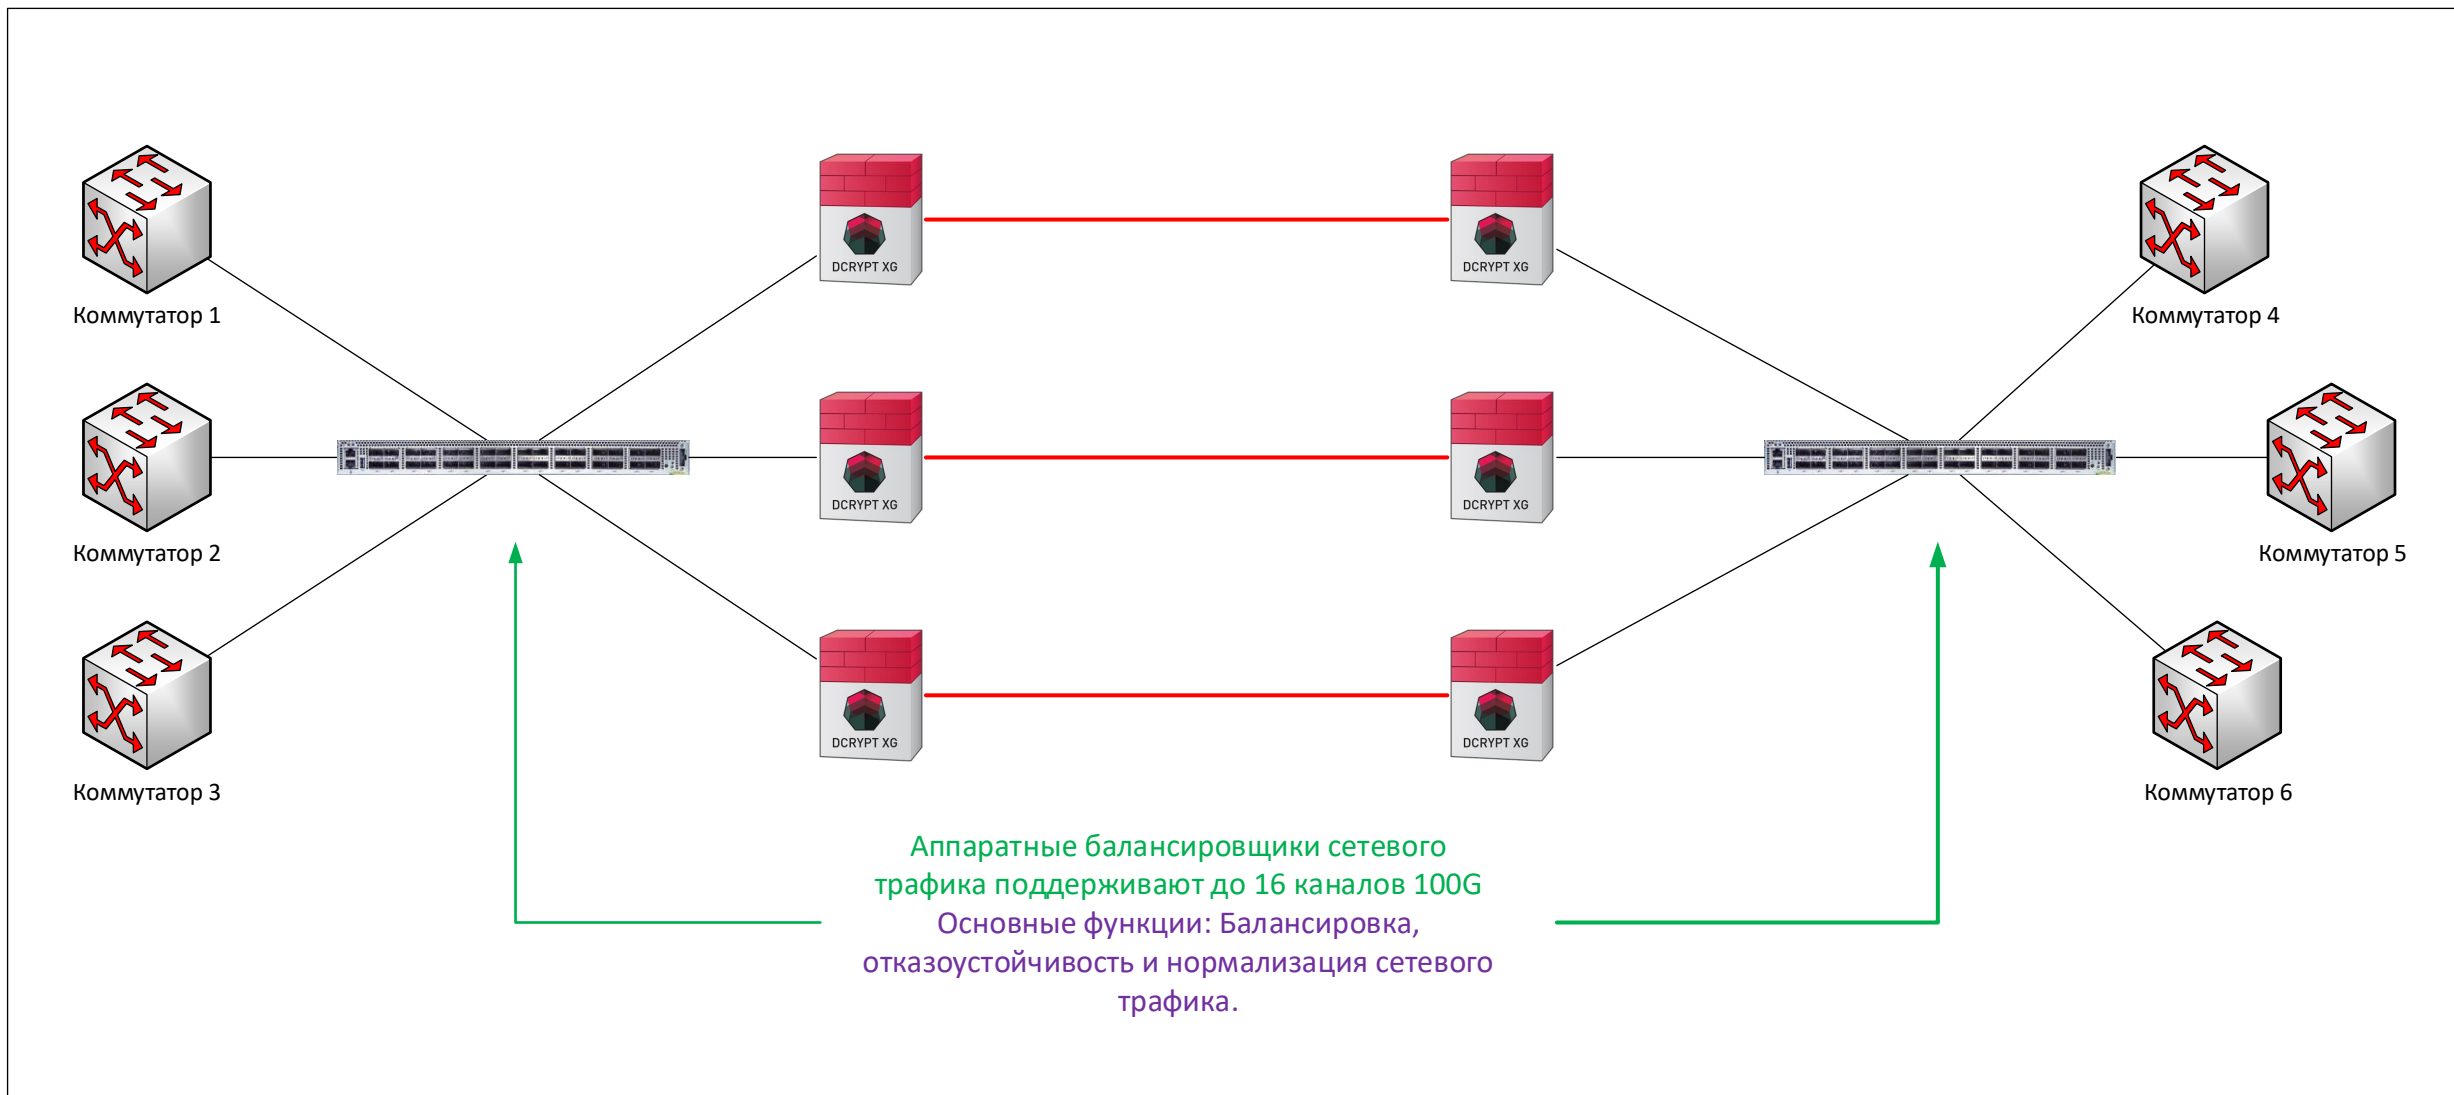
Коммутатор 1

DCRYPT XG

DCRYPT XG

Коммутатор 4

Коммутатор 2

DCRYPT XG

DCRYPT XG

Коммутатор 5

Коммутатор 3

DCRYPT XG

DCRYPT XG

Коммутатор 6

Аппаратные балансировщики сетевого трафика поддерживают до 16 каналов 100G

Основные функции: Балансировка, отказоустойчивость и нормализация сетевого трафика.